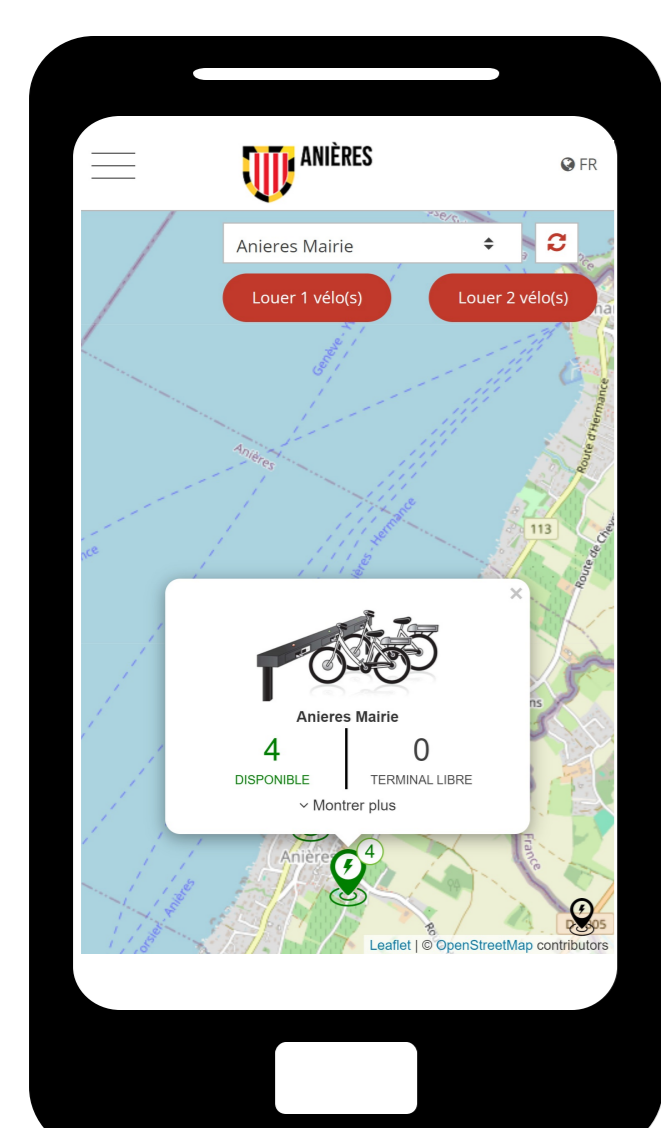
ANIÈRES

FR

Anieres Mairie

Louer 1 vélo(s)

Louer 2 vélo(s)

Genève - Y

Anières

Hermance

113

Route d'Hermance

Route de Chevrens

Anieres Mairie

4

DISPONIBLE

0

TERMINAL LIBRE

Montrer plus

4

Anières

France

Corsier - Anières

Leaflet | © OpenStreetMap contributors